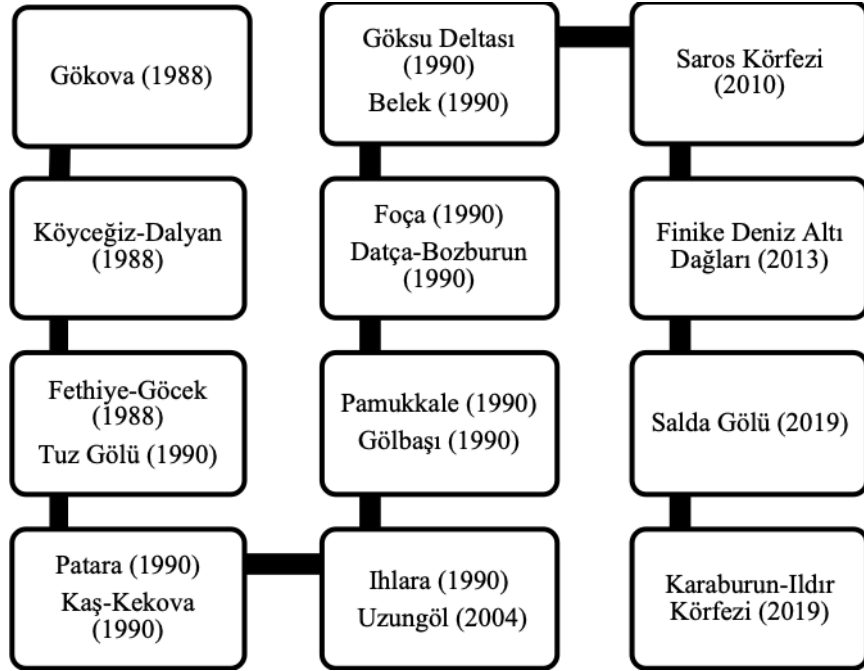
Gökova (1988)

Köyceğiz-Dalyan (1988)

Fethiye-Göcek (1988)
Tuz Gölü (1990)

Patara (1990)
Kaş-Kekova (1990)

Ihlara (1990)
Uzungöl (2004)

Pamukkale (1990)
Gölbaşı (1990)

Foça (1990)
Datça-Bozburun (1990)

Göksu Deltası (1990)
Belek (1990)

Saros Körfezi (2010)

Finike Deniz Altı Dağları (2013)

Salda Gölü (2019)

Karaburun-Ildır Körfezi (2019)